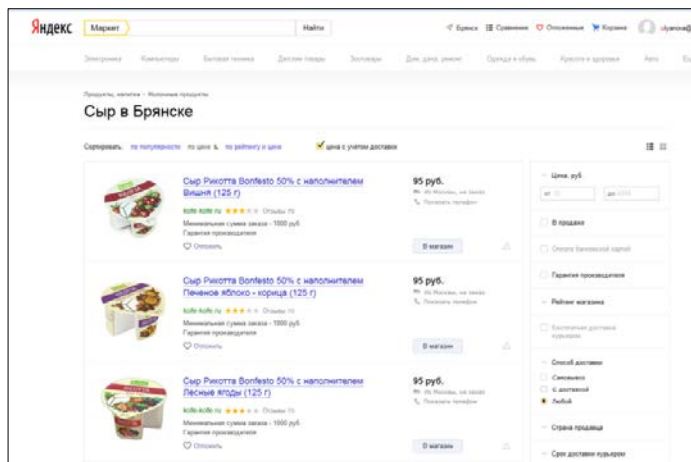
Яндекс Маркет Найти

Брянск Сравнение Отложенные Корзина olyanova@

Электроника Компьютеры Бытовая техника Детские товары Зоотовары Дом, дача, ремонт Одежда и обувь Красота и здоровье Авто

Продукты, напитки › Молочные продукты

Сыр в Брянске

Сортировать: по популярности по цене по рейтингу и цене цена с учетом доставки

Сыр Рикотта Bonfesto 50% с наполнителем Вишня (125 г)

kofe-kofe.ru Отзывы 76

Минимальная сумма заказа - 1000 руб
Гарантия производителя

Отложить

95 руб.

Из Москвы, не заказ
Показать телефон

В магазин

Сыр Рикотта Bonfesto 50% с наполнителем Печеное яблоко - корица (125 г)

kofe-kofe.ru Отзывы 76

Минимальная сумма заказа - 1000 руб
Гарантия производителя

Отложить

95 руб.

Из Москвы, не заказ
Показать телефон

В магазин

Сыр Рикотта Bonfesto 50% с наполнителем Лесные ягоды (125 г)

kofe-kofe.ru Отзывы 76

Минимальная сумма заказа - 1000 руб
Гарантия производителя

Отложить

95 руб.

Из Москвы, не заказ
Показать телефон

В магазин

Цена, руб

от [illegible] до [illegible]

В продаже

Оплата банковской картой

Гарантия производителя

Рейтинг магазина

Бесплатная доставка курьером

Способ доставки

Самовывоз
С доставкой
Любой

Страна продавца

Срок доставки курьером